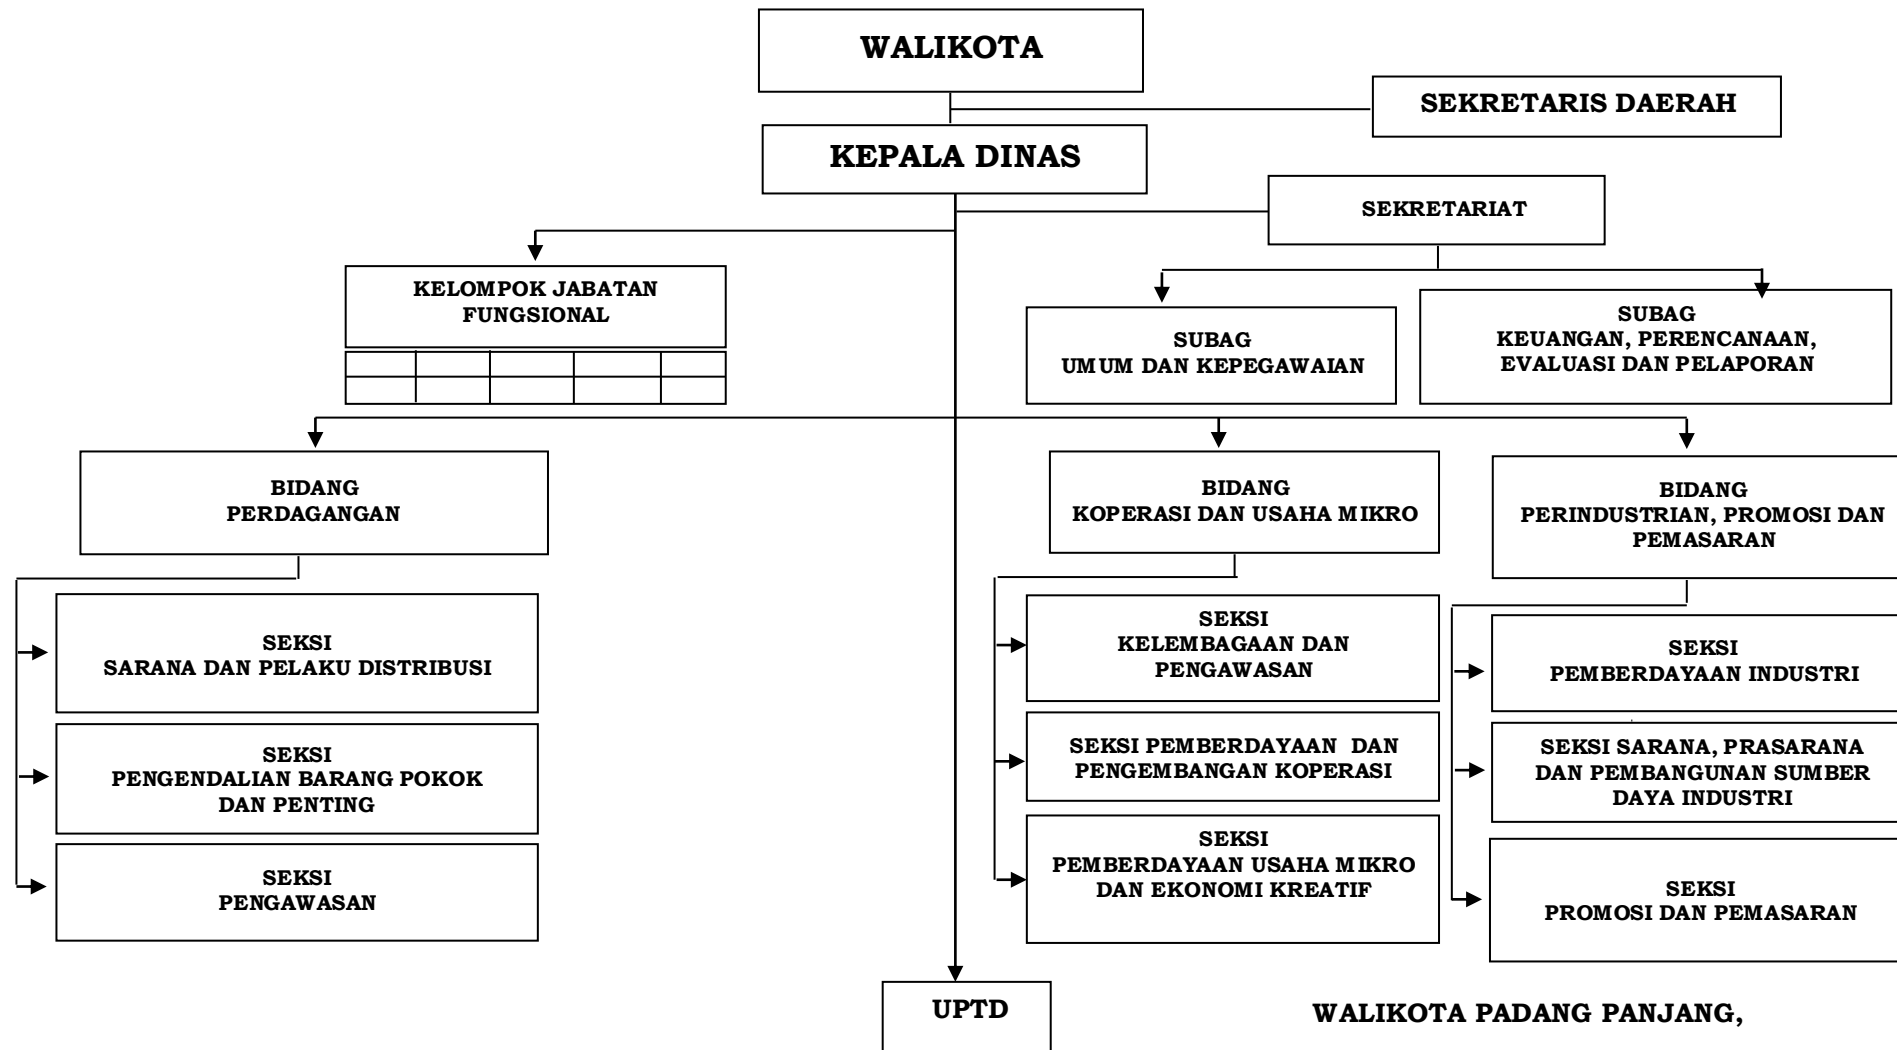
WALIKOTA

SEKRETARIS DAERAH

KEPALA DINAS

SEKRETARIAT

KELOMPOK JABATAN FUNGSIONAL

SUBAG UMUM DAN KEPEGAWAIAN

SUBAG KEUANGAN, PERENCANAAN, EVALUASI DAN PELAPORAN

BIDANG PERDAGANGAN

BIDANG KOPERASI DAN USAHA MIKRO

BIDANG PERINDUSTRIAN, PROMOSI DAN PEMASARAN

SEKSI SARANA DAN PELAKU DISTRIBUSI

SEKSI PENGENDALIAN BARANG POKOK DAN PENTING

SEKSI PENGAWASAN

SEKSI KELEMBAGAAN DAN PENGAWASAN

SEKSI PEMBERDAYAAN DAN PENGEMBANGAN KOPERASI

SEKSI PEMBERDAYAAN USAHA MIKRO DAN EKONOMI KREATIF

SEKSI PEMBERDAYAAN INDUSTRI

SEKSI SARANA, PRASARANA DAN PEMBANGUNAN SUMBER DAYA INDUSTRI

SEKSI PROMOSI DAN PEMASARAN

UPTD

WALIKOTA PADANG PANJANG,